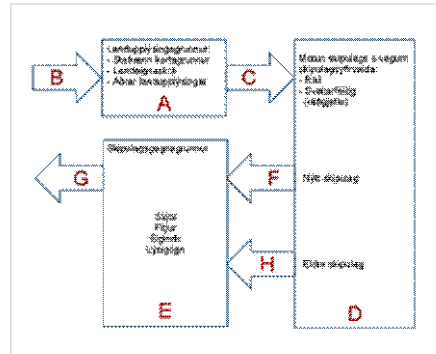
B

Landupplýsingagrunnur:
- Stafrænn kortagrunnur
- Landeignaskrá
- Aðrar landupplýsingar
A

C

Mótun skipulags á vegum skipulagsyfirvalda:
- Ráð
- Sveitarfélög (nágrenni)

F
Nýtt skipulag

H
Eldra skipulag

D

Skipulagsgagnagrunnur

Skjöl
Fitjur
Eigindi
Lýsigögn

E

G